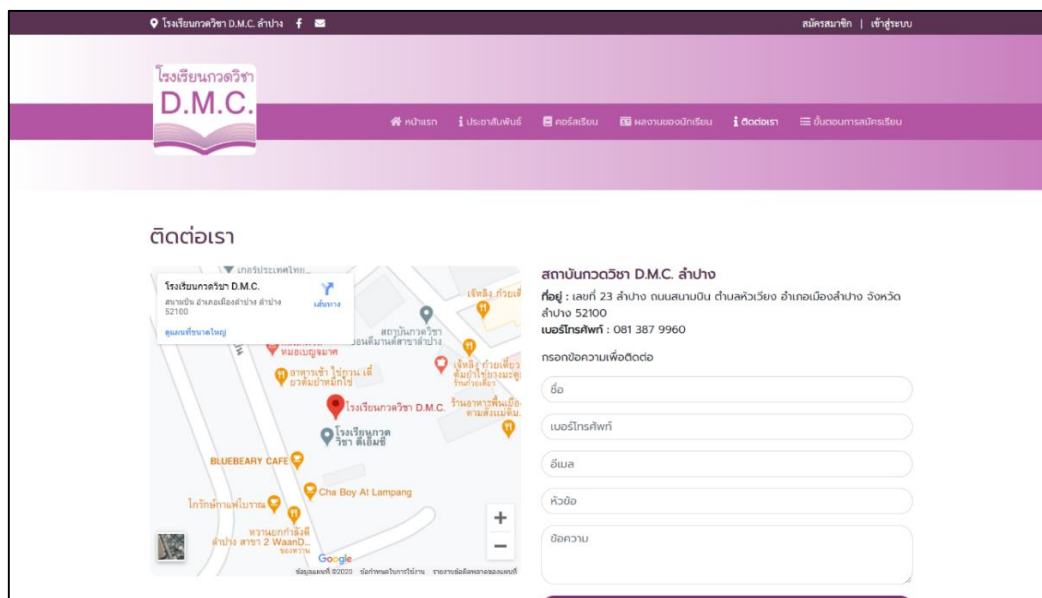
โรงเรียนกวดวิชา D.M.C. ลำปาง

สมัครสมาชิก | เข้าสู่ระบบ

โรงเรียนกวดวิชา
D.M.C.

หน้าแรก ประชาสัมพันธ์ คอร์สเรียน ผลงานของนักเรียน ติดต่อเรา ขั้นตอนการสมัครเรียน

ติดต่อเรา

โรงเรียนกวดวิชา D.M.C.
สนามบิน อำเภอเมืองลำปาง ลำปาง 52100
เส้นทาง
ดูแผนที่ขนาดใหญ่

โรงเรียนกวดวิชา D.M.C.
โรงเรียนกวดวิชา ดีเอ็มซี
BLUEBEARY CAFE
Cha Boy At Lampang
หมอเบญจมาศ
อาหารเช้า ไข่กระทะ
สถาบันกวดวิชา
โกรักษ์กาแฟโบราณ
หวานยกกำลังดี ลำปาง สาขา 2 WaanD...
Google
ข้อมูลแผนที่ ©2020 ข้อกำหนดในการใช้งาน รายงานข้อผิดพลาดของแผนที่

สถาบันกวดวิชา D.M.C. ลำปาง
ที่อยู่ : เลขที่ 23 ลำปาง ถนนสนามบิน ตำบลหัวเวียง อำเภอเมืองลำปาง จังหวัดลำปาง 52100
เบอร์โทรศัพท์ : 081 387 9960

กรอกข้อความเพื่อติดต่อ
ชื่อ
เบอร์โทรศัพท์
อีเมล
หัวข้อ
ข้อความ